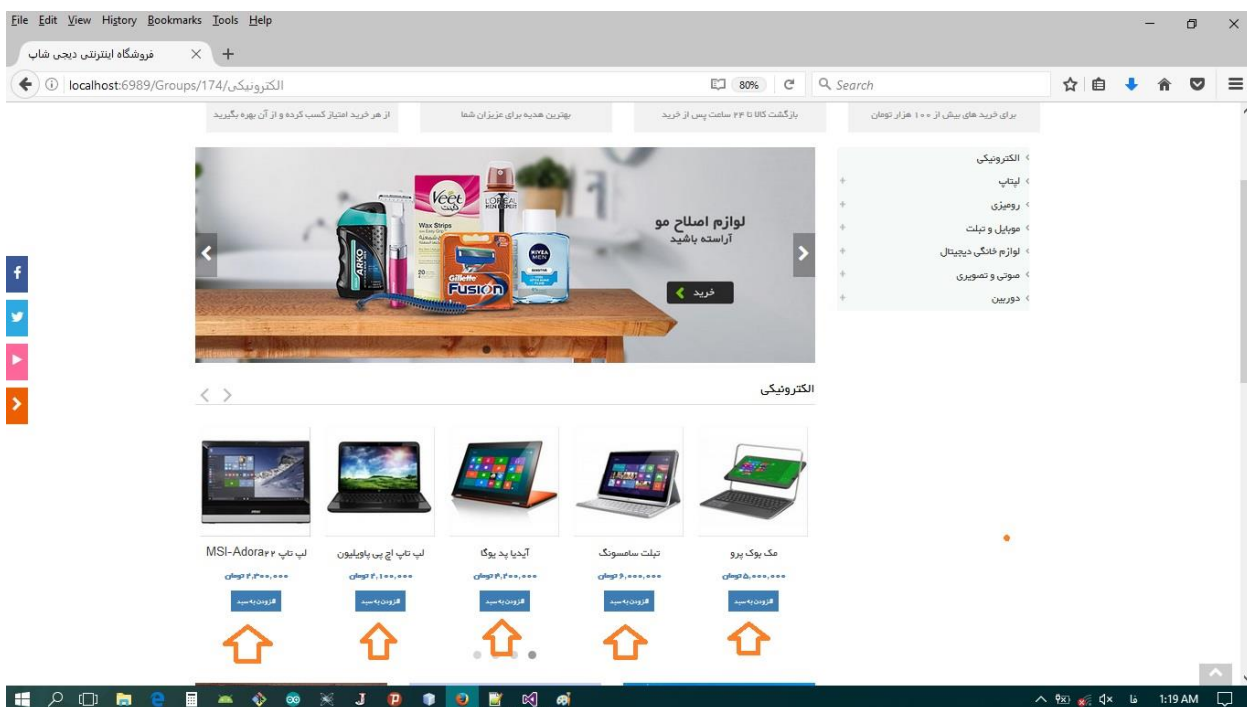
File Edit View History Bookmarks Tools Help

فروشگاه اینترنتی دیجی شاپ

localhost:6989/Groups/174/الکترونیکی

80%

Search

برای خرید های بیش از ۱۰۰ هزار تومان

بازگشت کالا تا ۲۴ ساعت پس از خرید

بهترین هدیه برای عزیزان شما

از هر خرید امتیاز کسب کرده و از آن بهره بگیرید

الکترونیکی
لپتاپ
رومیزی
موبایل و تبلت
لوازم خانگی دیجیتال
صوتی و تصویری
دوربین

لوازم اصلاح مو
آراسته باشید
خرید

الکترونیکی

مک بوک پرو
۵,۰۰۰,۰۰۰ تومان
افزودن به سبد

تبلت سامسونگ
۶,۰۰۰,۰۰۰ تومان
افزودن به سبد

آیدیا پد یوگا
۴,۲۰۰,۰۰۰ تومان
افزودن به سبد

لپ تاپ اچ پی پاویلیون
۲,۱۰۰,۰۰۰ تومان
افزودن به سبد

لپ تاپ MSI-Adora۲۲
۲,۳۰۰,۰۰۰ تومان
افزودن به سبد

1:19 AM